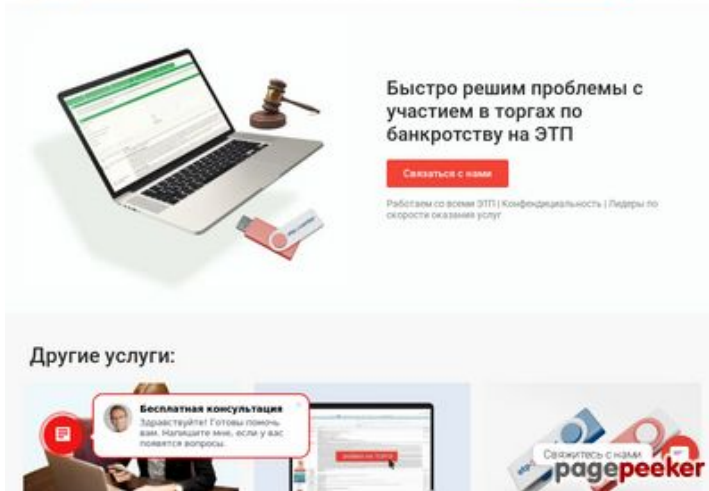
Быстро решим проблемы с участием в торгах по банкротству на ЭТП

Связаться с нами

Работаем со всеми ЭТП | Конфиденциальность | Лидеры по скорости оказания услуг

Другие услуги:

Бесплатная консультация

Здравствуйте! Готовы помочь вам. Напишите мне, если у вас появятся вопросы.

Свяжитесь с нами

pagepeeker